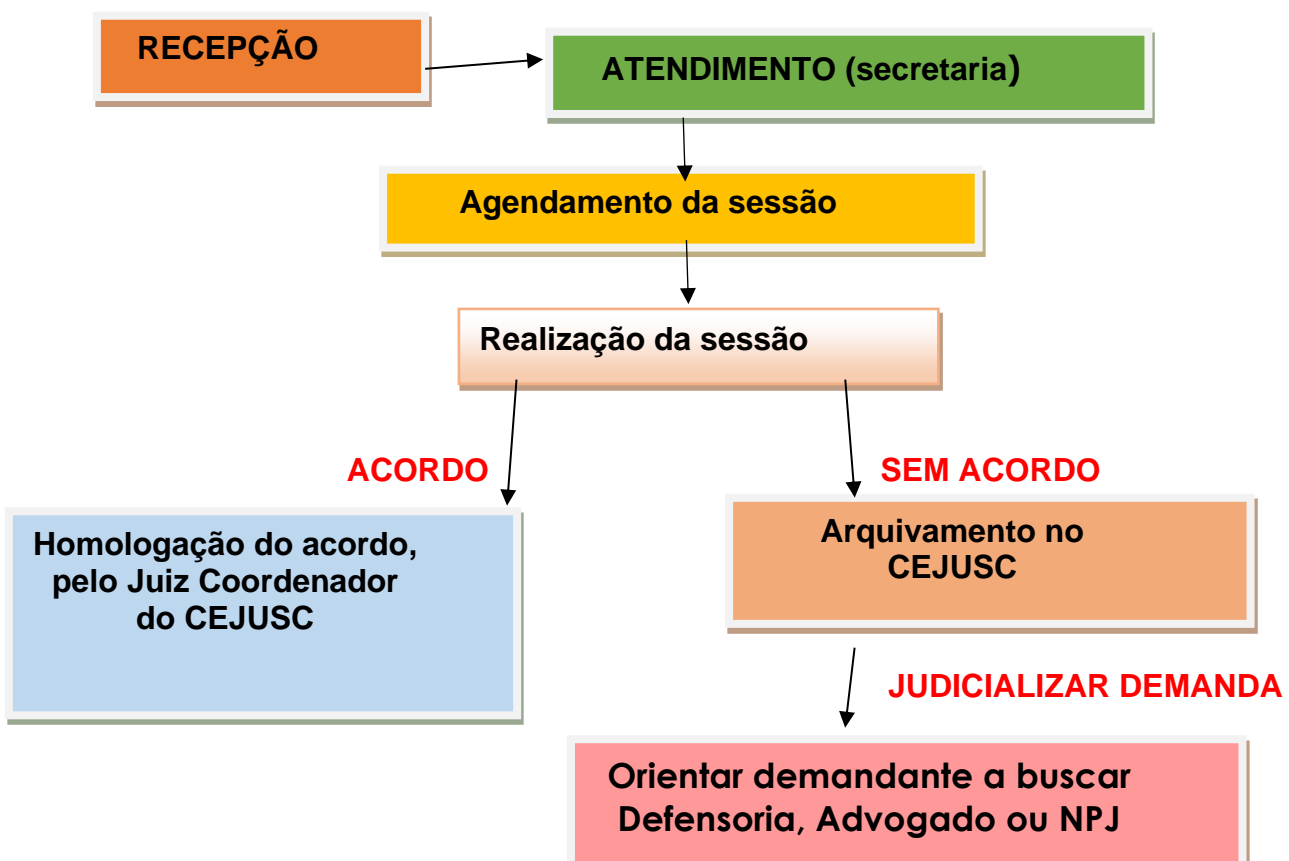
RECEPÇÃO

ATENDIMENTO (secretaria)

Agendamento da sessão

Realização da sessão

ACORDO

SEM ACORDO

Homologação do acordo, pelo Juiz Coordenador do CEJUSC

Arquivamento no CEJUSC

JUDICIALIZAR DEMANDA

Orientar demandante a buscar Defensoria, Advogado ou NPJ